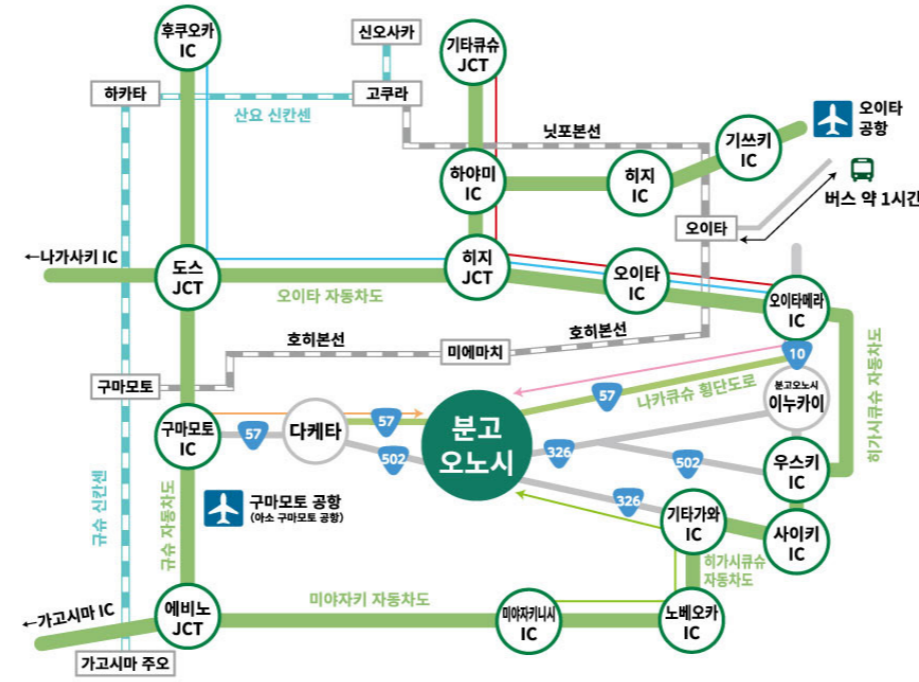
후쿠오카 IC

신오사카

기타큐슈 JCT

하카타

고쿠라

산요 신칸센

닛포본선

오이타 공항

기쓰키 IC

하야미 IC

히지 IC

버스 약 1시간

오이타

←나가사키 IC

도스 JCT

히지 JCT

오이타 IC

오이타 자동차도

오이타메라 IC

호히본선

미에마치

호히본선

10

히가시규슈 자동차도

구마모토

57

나카큐슈 횡단도로

분고오노시 이누카이

구마모토 IC

57

다케타

57

분고 오노시

326

502

502

우스키 IC

규슈 신칸센

326

구마모토 공항 (아소 구마모토 공항)

기타가와 IC

사이키 IC

규슈 자동차도

히가시큐슈 자동차도

←가고시마 IC

에비노 JCT

미야자키 자동차도

미야자키니시 IC

노베오카 IC

가고시마 주오